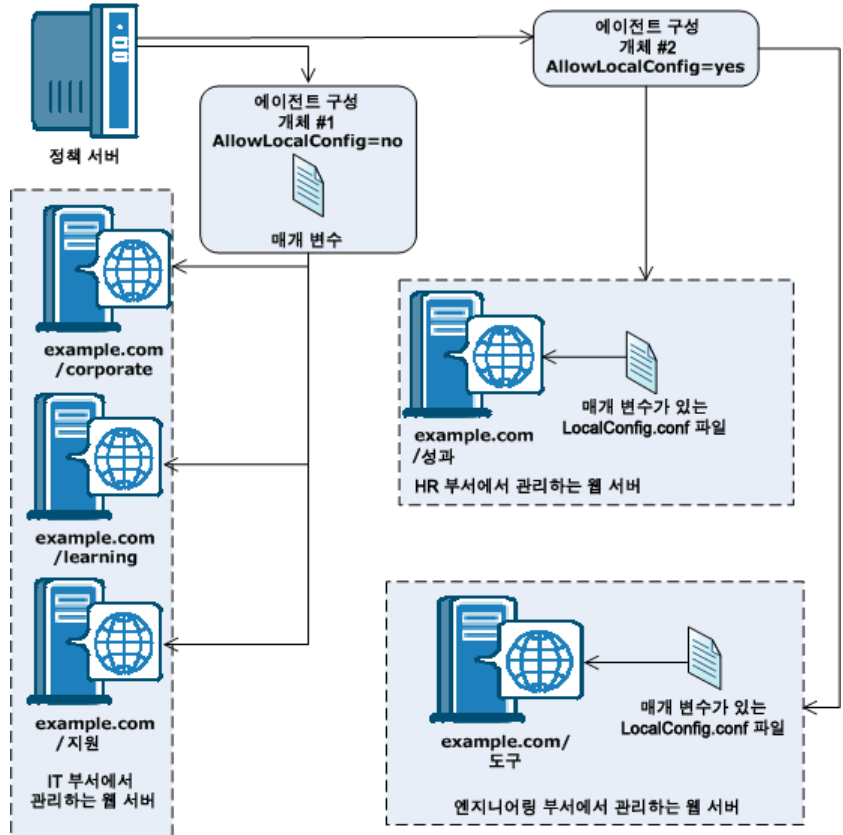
정책 서버

에이전트 구성 개체 #1 AllowLocalConfig=no

매개 변수

에이전트 구성 개체 #2 AllowLocalConfig=yes

example.com /corporate

example.com /learning

example.com /지원

IT 부서에서 관리하는 웹 서버

example.com /성과

매개 변수가 있는 LocalConfig.conf 파일

HR 부서에서 관리하는 웹 서버

example.com/ 도구

매개 변수가 있는 LocalConfig.conf 파일

엔지니어링 부서에서 관리하는 웹 서버